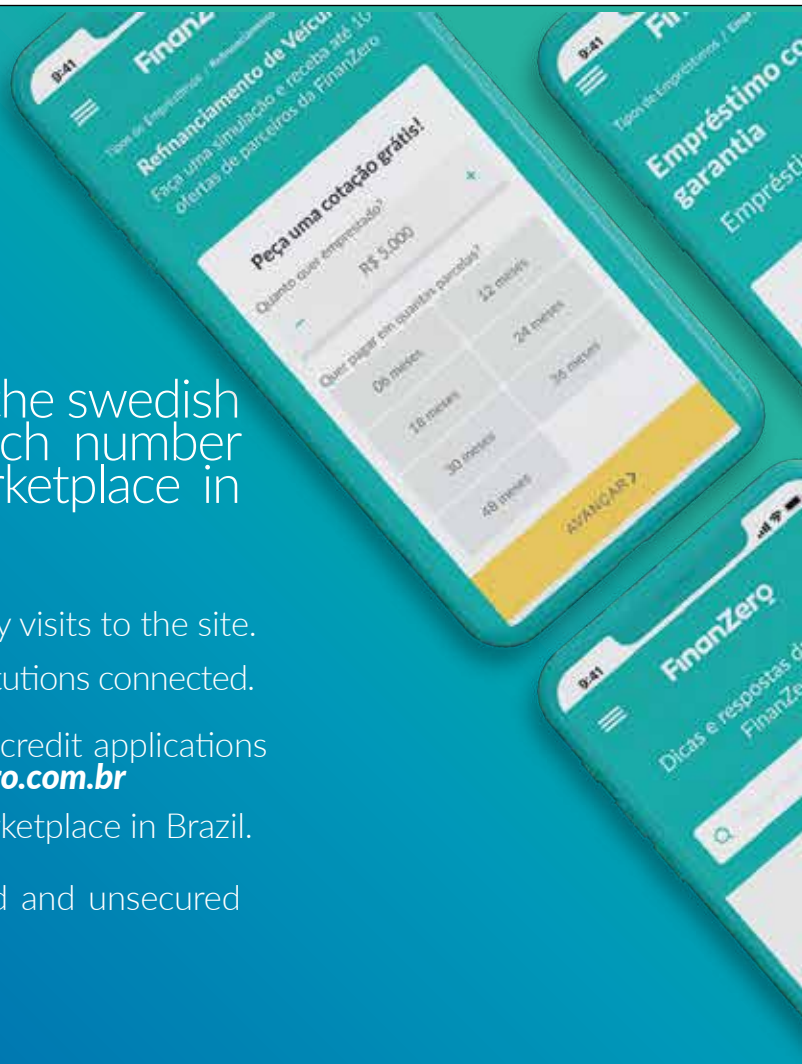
9:41
FinanZ
Tipos de Empréstimos / Refinanciamento
Refinanciamento de Veícul
Faça uma simulação e receba até 10
ofertas de parceiros da FinanZero
Peça uma cotação grátis!
Quanto quer emprestado?
R$ 5.000
Quer pagar em quantas parcelas?
06 meses
12 meses
18 meses
24 meses
30 meses
36 meses
48 meses
AVANÇAR >

9:41
Fi
Tipos de Empréstimos / Emp
Empréstimo co
garantia
Empréstim

9:41
FinanZero
Dicas e respostas d
FinanZe

he swedish
ch number
rketplace in

y visits to the site.
utions connected.
credit applications
o.com.br
ketplace in Brazil.
d and unsecured